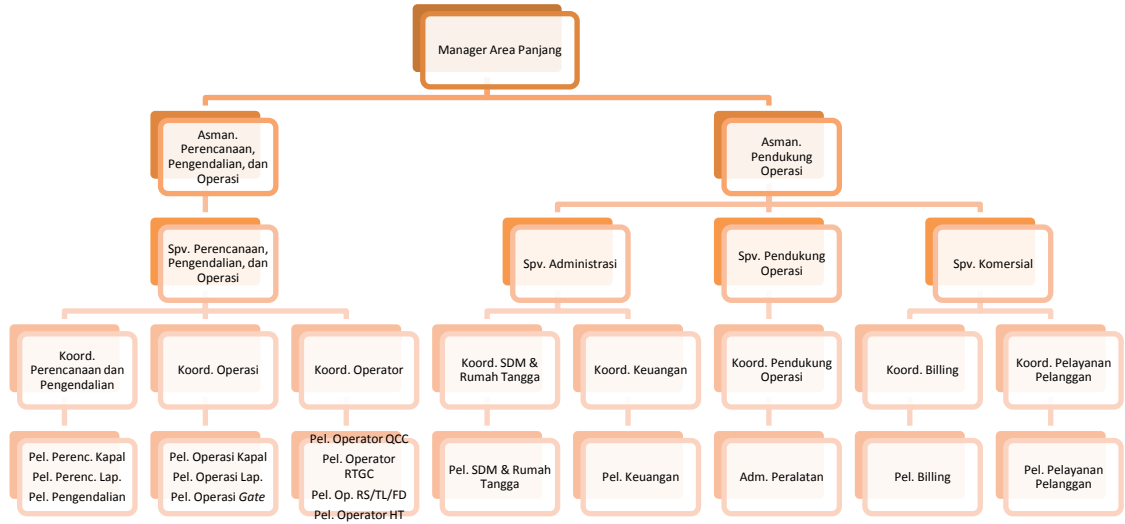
Manager Area Panjang

Asman. Perencanaan, Pengendalian, dan Operasi

Asman. Pendukung Operasi

Spv. Perencanaan, Pengendalian, dan Operasi

Spv. Administrasi

Spv. Pendukung Operasi

Spv. Komersial

Koord. Perencanaan dan Pengendalian

Koord. Operasi

Koord. Operator

Koord. SDM & Rumah Tangga

Koord. Keuangan

Koord. Pendukung Operasi

Koord. Billing

Koord. Pelayanan Pelanggan

Pel. Perenc. Kapal
Pel. Perenc. Lap.
Pel. Pengendalian

Pel. Operasi Kapal
Pel. Operasi Lap.
Pel. Operasi *Gate*

Pel. Operator QCC
Pel. Operator RTGC
Pel. Op. RS/TL/FD
Pel. Operator HT

Pel. SDM & Rumah Tangga

Pel. Keuangan

Adm. Peralatan

Pel. Billing

Pel. Pelayanan Pelanggan